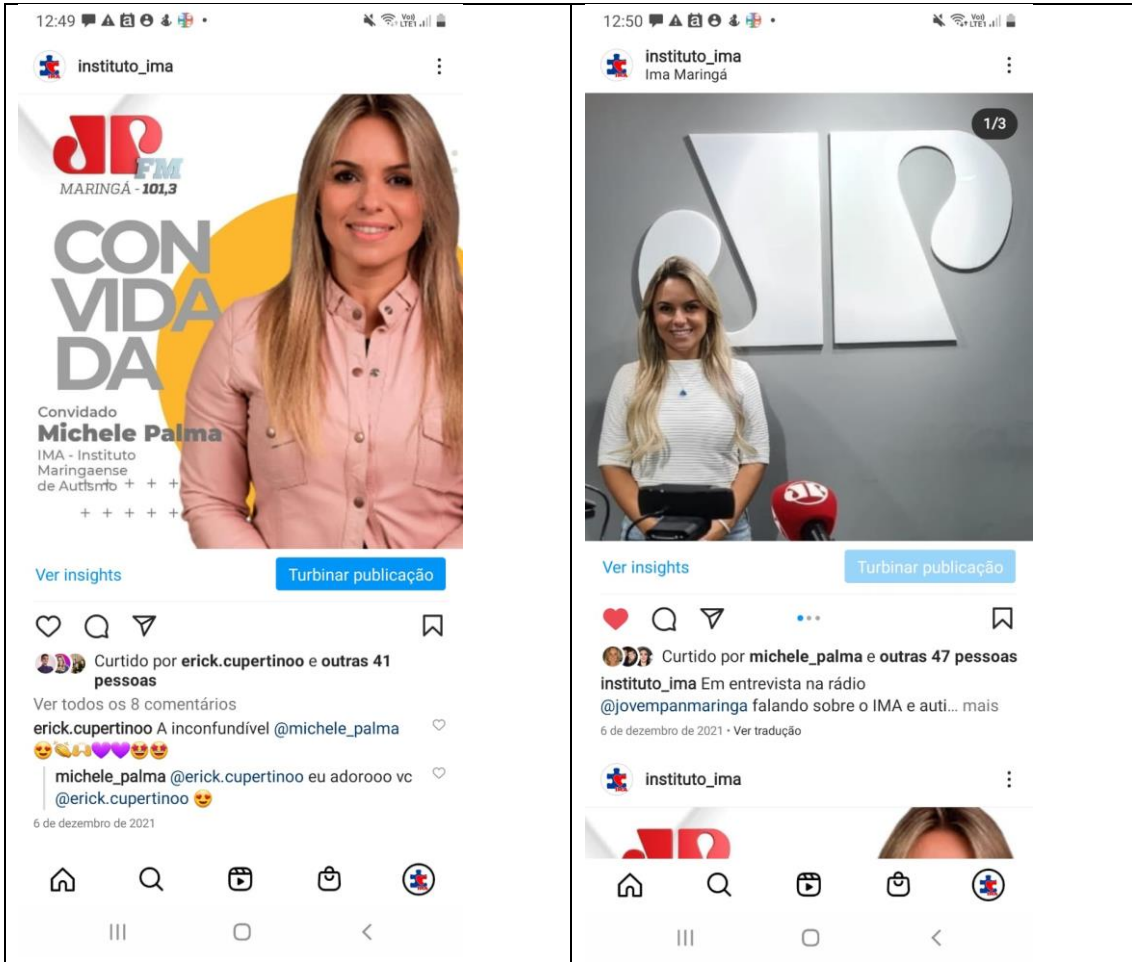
12:49

instituto_ima

FM
MARINGÁ - 101,3

CON
VIDA
DA

Convidado
Michele Palma
IMA - Instituto Maringaense de Autismo

Ver insights
Turbinar publicação

Curtido por erick.cupertinoo e outras 41 pessoas
Ver todos os 8 comentários
erick.cupertinoo A inconfundível @michele_palma 😍👏🙌💜💜😍😍
michele_palma @erick.cupertinoo eu adorooo vc @erick.cupertinoo 😍
6 de dezembro de 2021

12:50

instituto_ima
Ima Maringá

1/3

Ver insights
Turbinar publicação

Curtido por michele_palma e outras 47 pessoas
instituto_ima Em entrevista na rádio @jovempanmaringa falando sobre o IMA e auti... mais
6 de dezembro de 2021 • Ver tradução

instituto_ima